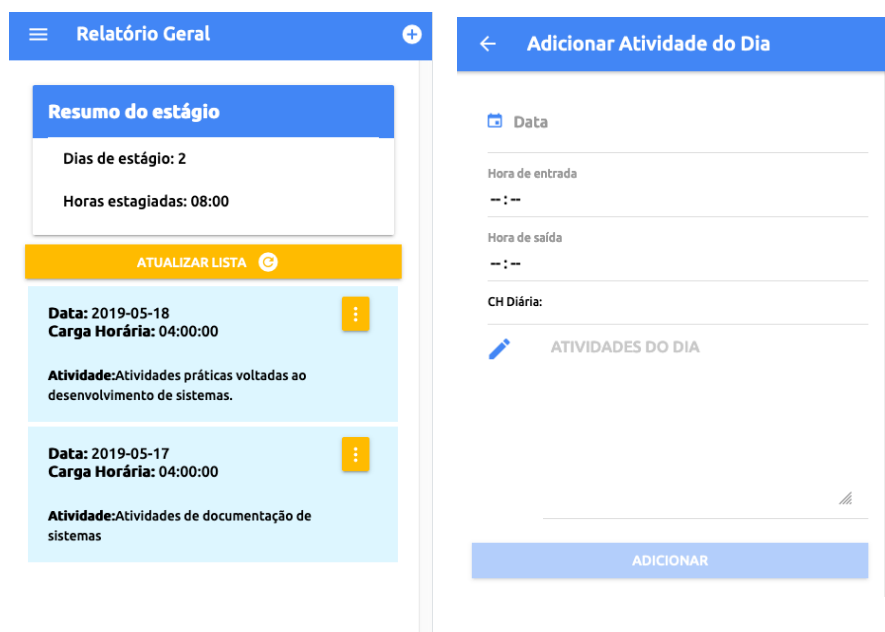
Relatório Geral

Resumo do estágio

Dias de estágio: 2

Horas estagiadas: 08:00

ATUALIZAR LISTA

Data: 2019-05-18
Carga Horária: 04:00:00

Atividade:Atividades práticas voltadas ao desenvolvimento de sistemas.

Data: 2019-05-17
Carga Horária: 04:00:00

Atividade:Atividades de documentação de sistemas

Adicionar Atividade do Dia

Data

Hora de entrada

--:--

Hora de saída

--:--

CH Diária:

ATIVIDADES DO DIA

ADICIONAR